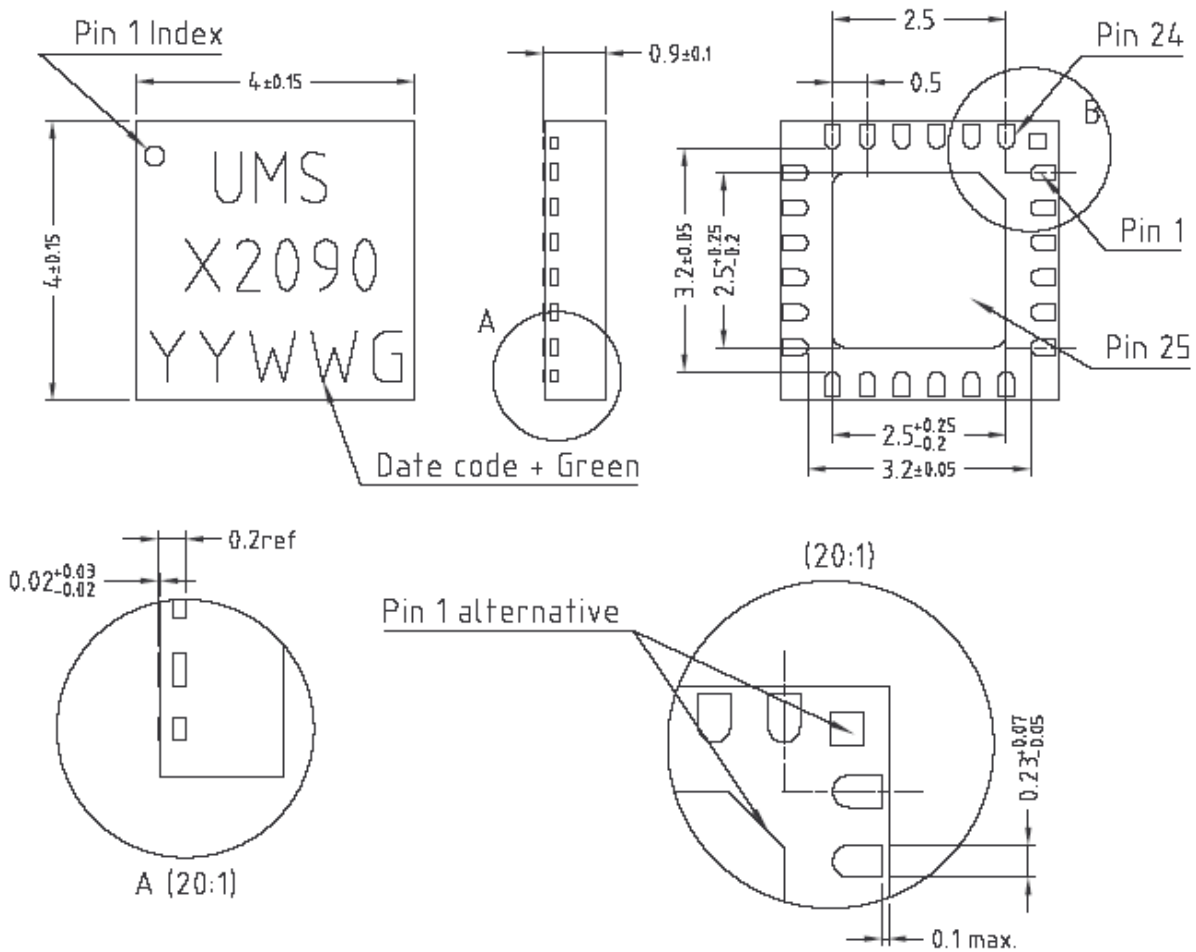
Pin 1 Index

$4\pm0.15$

$4\pm0.15$

UMS

X2090

YYWWG

Date code + Green

$0.9\pm0.1$

A

2.5

0.5

Pin 24

B

Pin 1

Pin 25

$3.2\pm0.05$

$2.5^{+0.25}_{-0.2}$

$2.5^{+0.25}_{-0.2}$

$3.2\pm0.05$

0.2ref

$0.02^{+0.03}_{-0.02}$

A (20:1)

(20:1)

Pin 1 alternative

$0.23^{+0.07}_{-0.05}$

0.1 max.